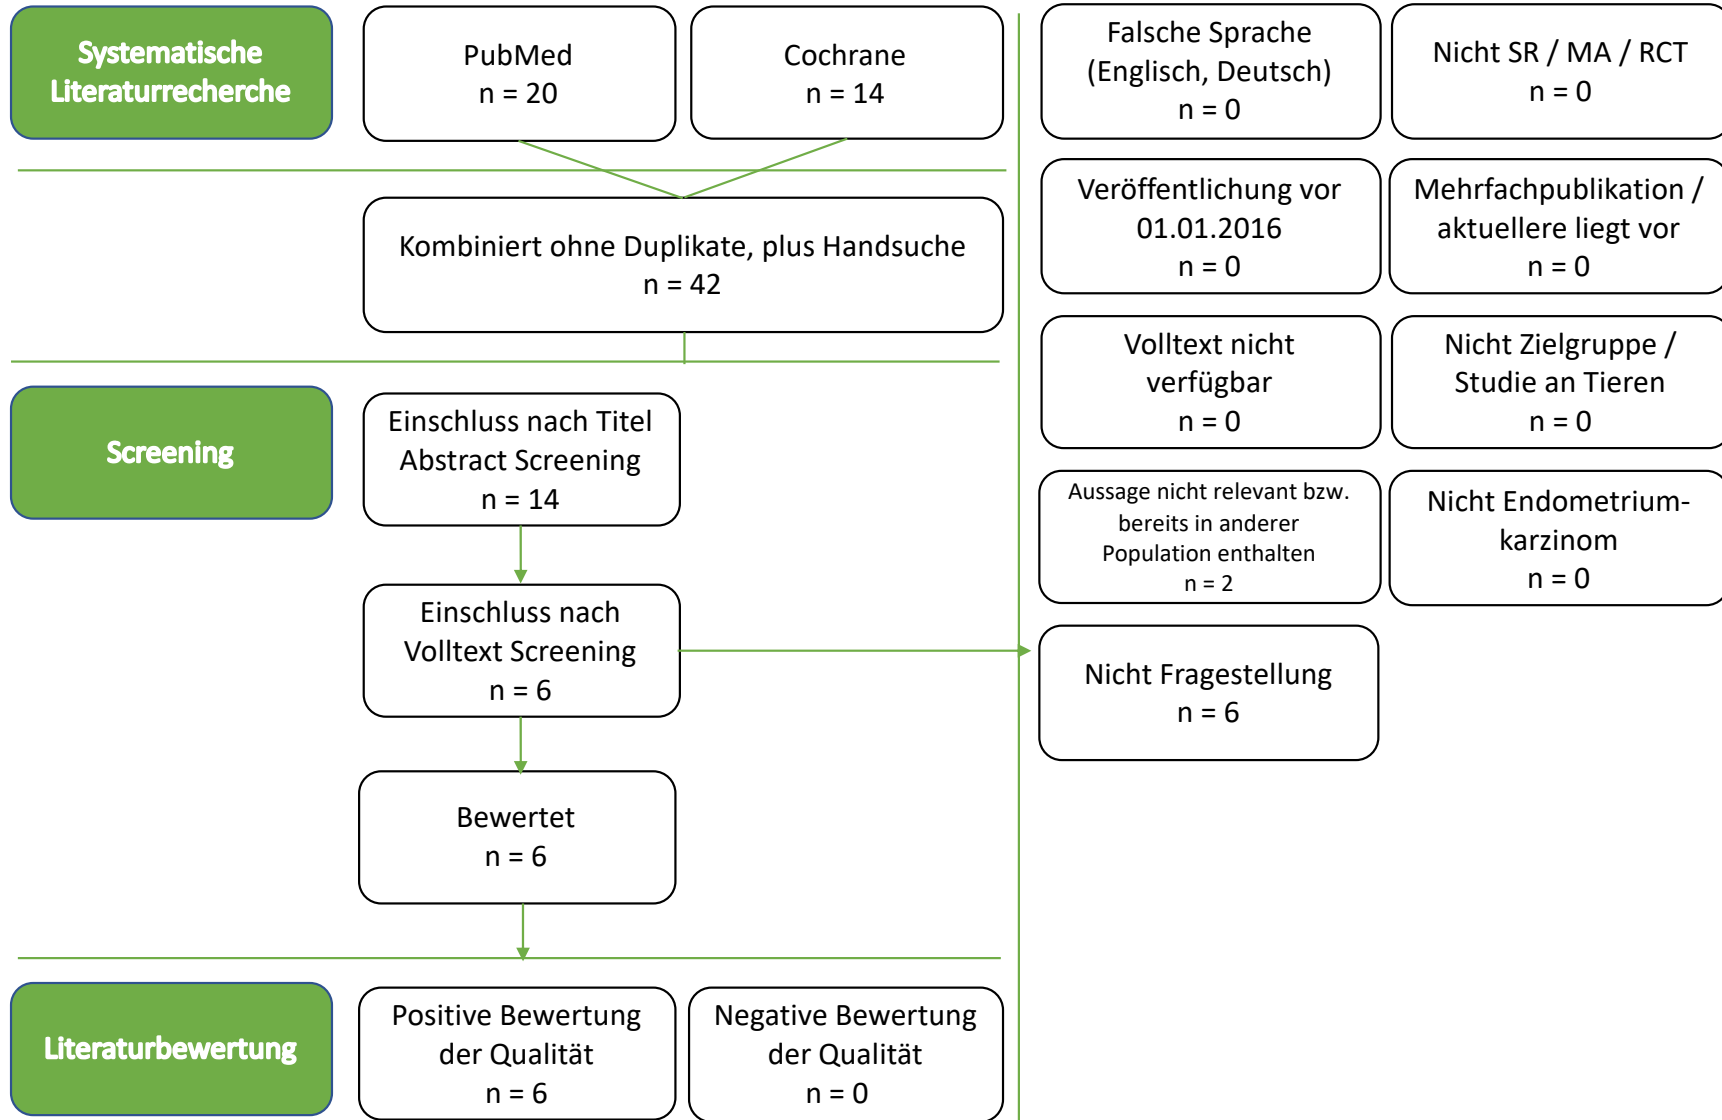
Systematische Literaturrecherche

PubMed
n = 20

Cochrane
n = 14

Kombiniert ohne Duplikate, plus Handsuche
n = 42

Screening

Einschluss nach Titel Abstract Screening
n = 14

Einschluss nach Volltext Screening
n = 6

Bewertet
n = 6

Literaturbewertung

Positive Bewertung der Qualität
n = 6

Negative Bewertung der Qualität
n = 0

Falsche Sprache (Englisch, Deutsch)
n = 0

Nicht SR / MA / RCT
n = 0

Veröffentlichung vor 01.01.2016
n = 0

Mehrfachpublikation / aktuellere liegt vor
n = 0

Volltext nicht verfügbar
n = 0

Nicht Zielgruppe / Studie an Tieren
n = 0

Aussage nicht relevant bzw. bereits in anderer Population enthalten
n = 2

Nicht Endometrium-karzinom
n = 0

Nicht Fragestellung
n = 6